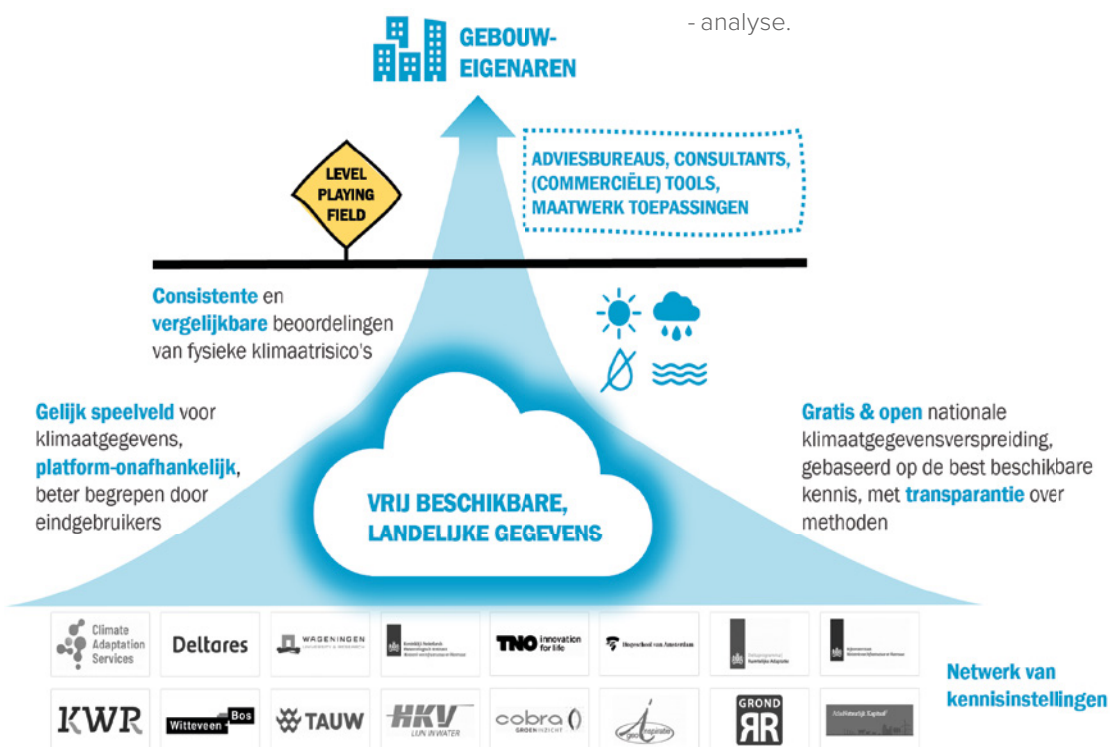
- analyse.

GEBOUW-EIGENAREN

LEVEL PLAYING FIELD

ADVIESBUREAUS, CONSULTANTS, (COMMERCIËLE) TOOLS, MAATWERK TOEPASSINGEN

Consistente en vergelijkbare beoordelingen van fysieke klimaatrisico's

Gelijk speelveld voor klimaatgegevens, platform-onafhankelijk, beter begrepen door eindgebruikers

VRIJ BESCHIKBARE, LANDELIJKE GEGEVENS

Gratis & open nationale klimaatgegevensverspreiding, gebaseerd op de best beschikbare kennis, met transparantie over methoden

Climate Adaptation Services

Deltares

WAGENINGEN UNIVERSITY & RESEARCH

Koninklijk Nederlands Meteorologisch Instituut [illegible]

TNO innovation for life

Hogeschool van Amsterdam

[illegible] Ruimtelijke Adaptatie

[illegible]

Netwerk van kennisinstellingen

KWR

Witteveen Bos

TAUW

HKV LIJN IN WATER

cobra GROENINZICHT

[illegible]

GROND RR

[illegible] Kapitaal